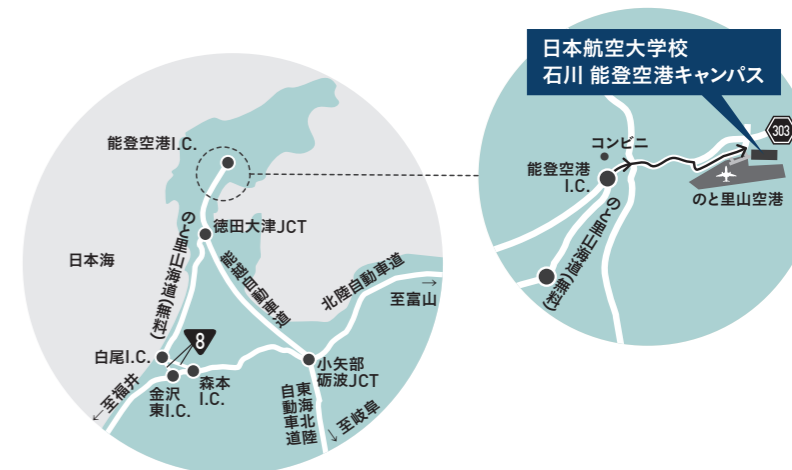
日本航空大学校
石川 能登空港キャンパス

303

コンビニ

能登空港
I.C.

のと里山海道(無料)

のと里山空港

能登空港I.C.

徳田大津JCT

日本海

のと里山海道(無料)

能越自動車道

北陸自動車道

→
至富山

白尾I.C.

8

金沢
東I.C.

森本
I.C.

小矢部
砺波JCT

東海北陸
自動車道

←至福井

↓至岐阜